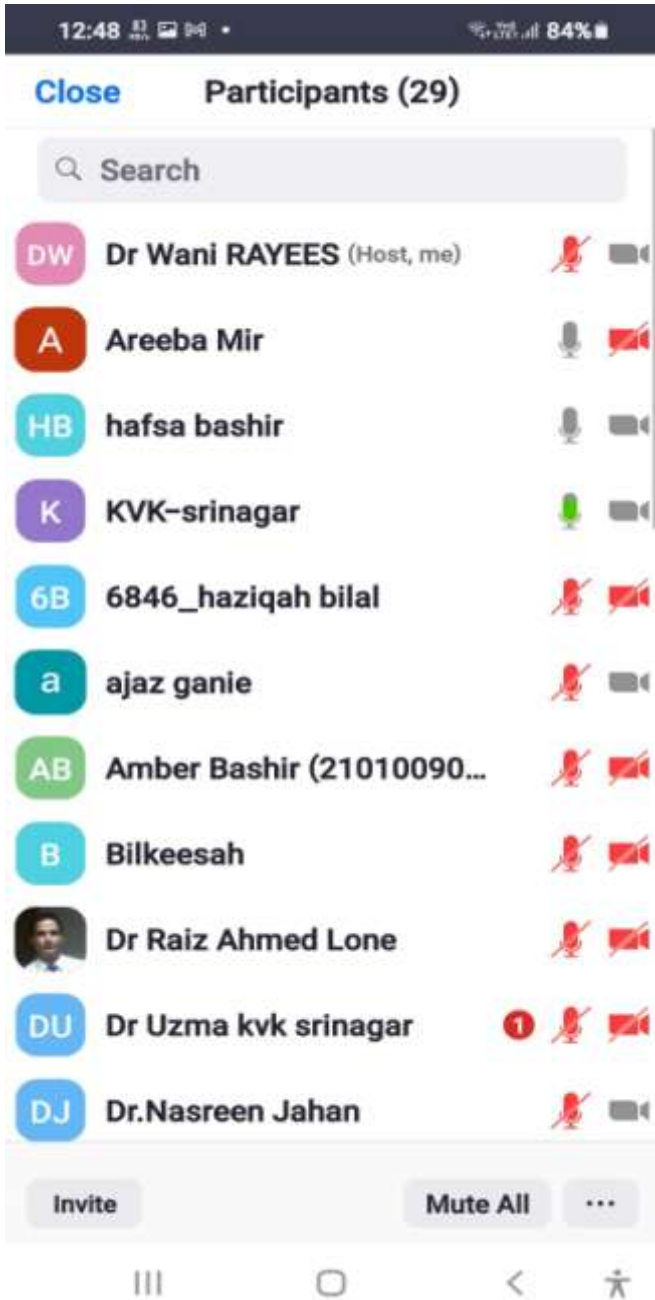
12:48 84%

Close Participants (29)

Search

DW Dr Wani RAYEES (Host, me)

A Areeba Mir

HB hafsa bashir

K KVK-srinagar

6B 6846_haziqah bilal

a ajaz ganie

AB Amber Bashir (21010090...

B Bilkeesah

Dr Raiz Ahmed Lone

DU Dr Uzma kvk srinagar 1

DJ Dr.Nasreen Jahan

Invite Mute All ...